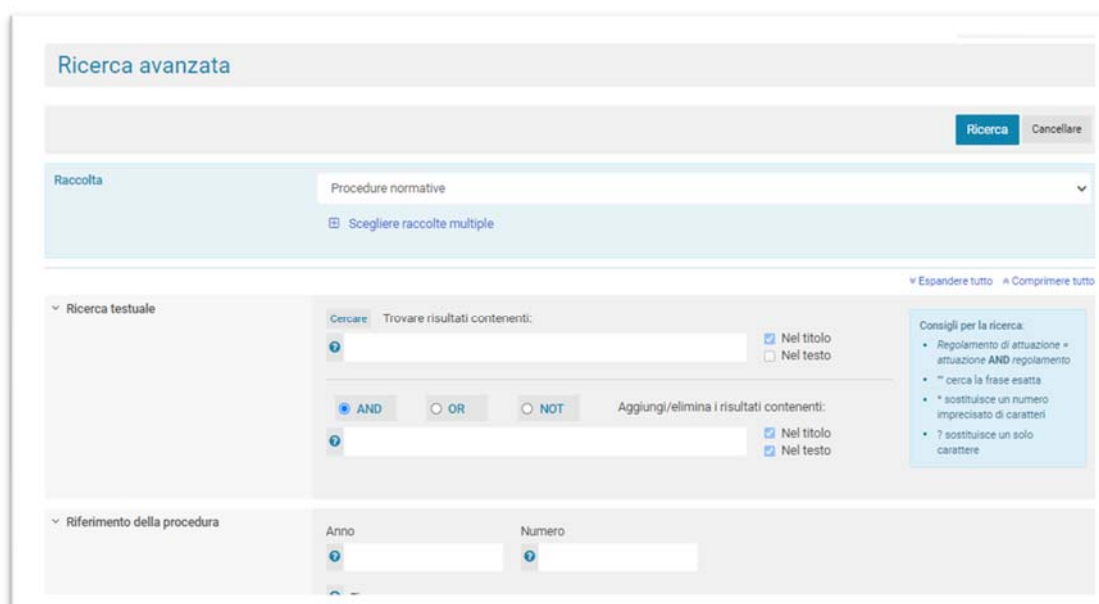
Ricerca avanzata

Ricerca Cancellare

Raccolta

Procedure normative

⊞ Scegliere raccolte multiple

Espandere tutto Comprimere tutto

Ricerca testuale

Cercare Trovare risultati contenenti:

Nel titolo
Nel testo

AND OR NOT Aggiungi/elimina i risultati contenenti:

Nel titolo
Nel testo

Consigli per la ricerca:
• Regolamento di attuazione = attuazione AND regolamento
• "" cerca la frase esatta
• * sostituisce un numero imprecisato di caratteri
• ? sostituisce un solo carattere

Riferimento della procedura

Anno

Numero